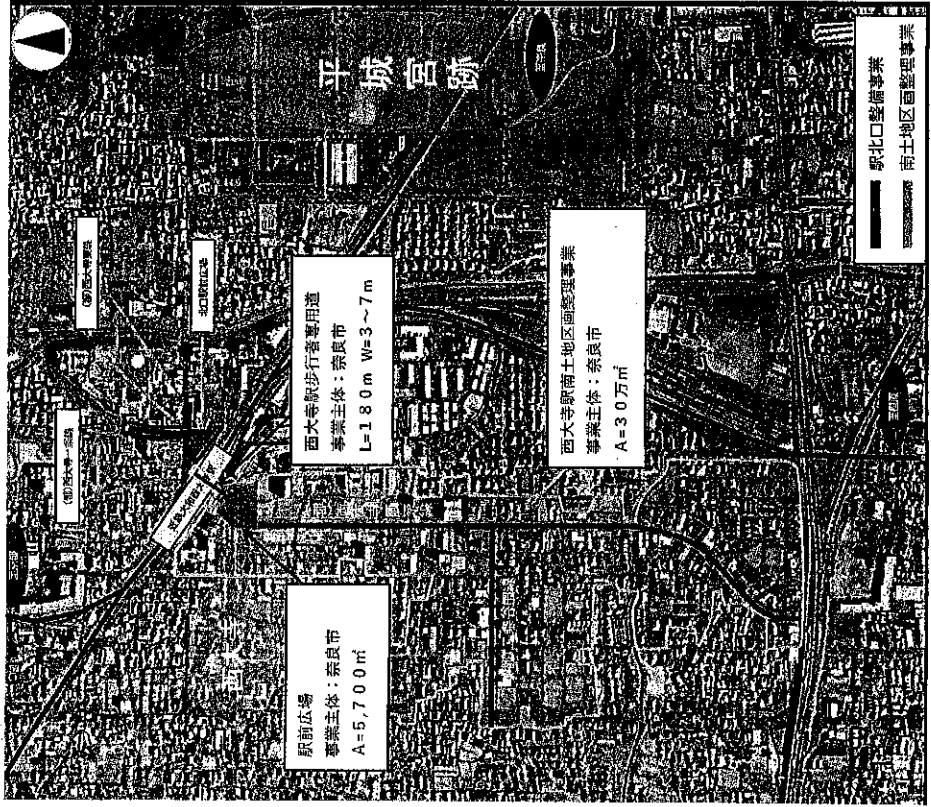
平城宮跡

西大寺駅歩行者専用道
事業主体：奈良市
L=180m W=3～7m

西大寺駅南土地区画整理事業
事業主体：奈良市
A=30万㎡

駅前広場
事業主体：奈良市
A=5,700㎡

駅北口整備事業
南土地区画整理事業

(都)西大寺線

北口駅前広場

(都)西大寺一条線

近鉄大和西大寺駅